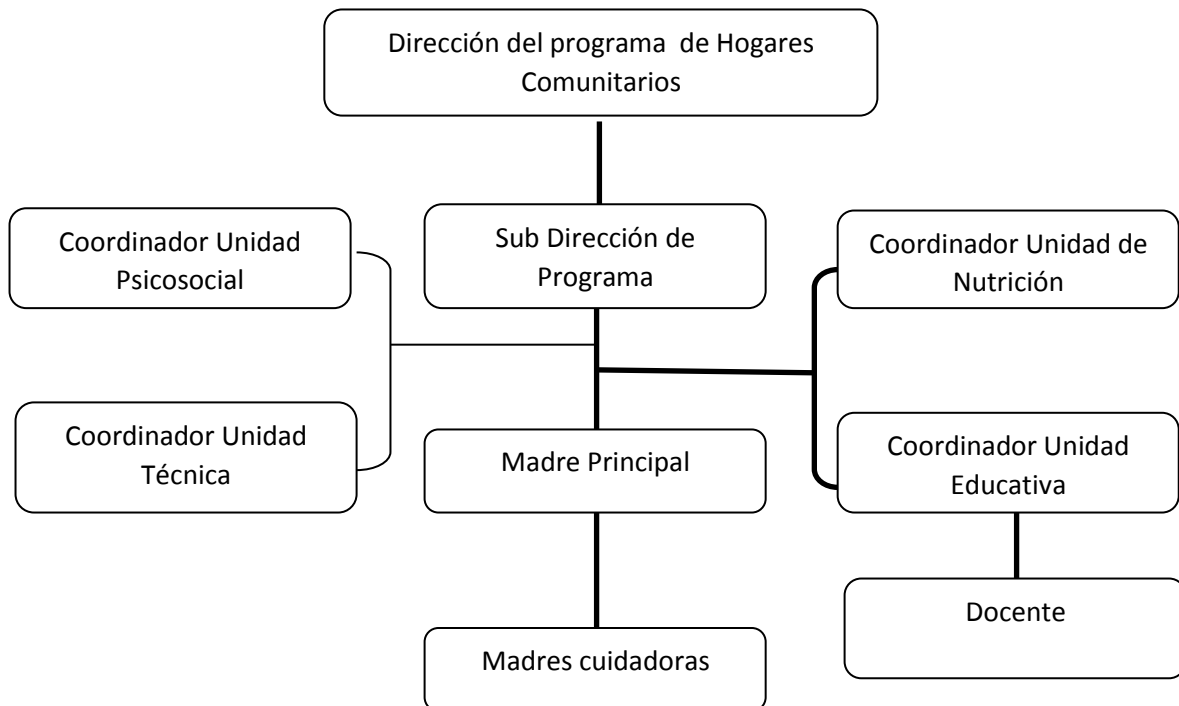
Dirección del programa de Hogares Comunitarios

Coordinador Unidad Psicosocial

Sub Dirección de Programa

Coordinador Unidad de Nutrición

Coordinador Unidad Técnica

Madre Principal

Coordinador Unidad Educativa

Docente

Madres cuidadoras